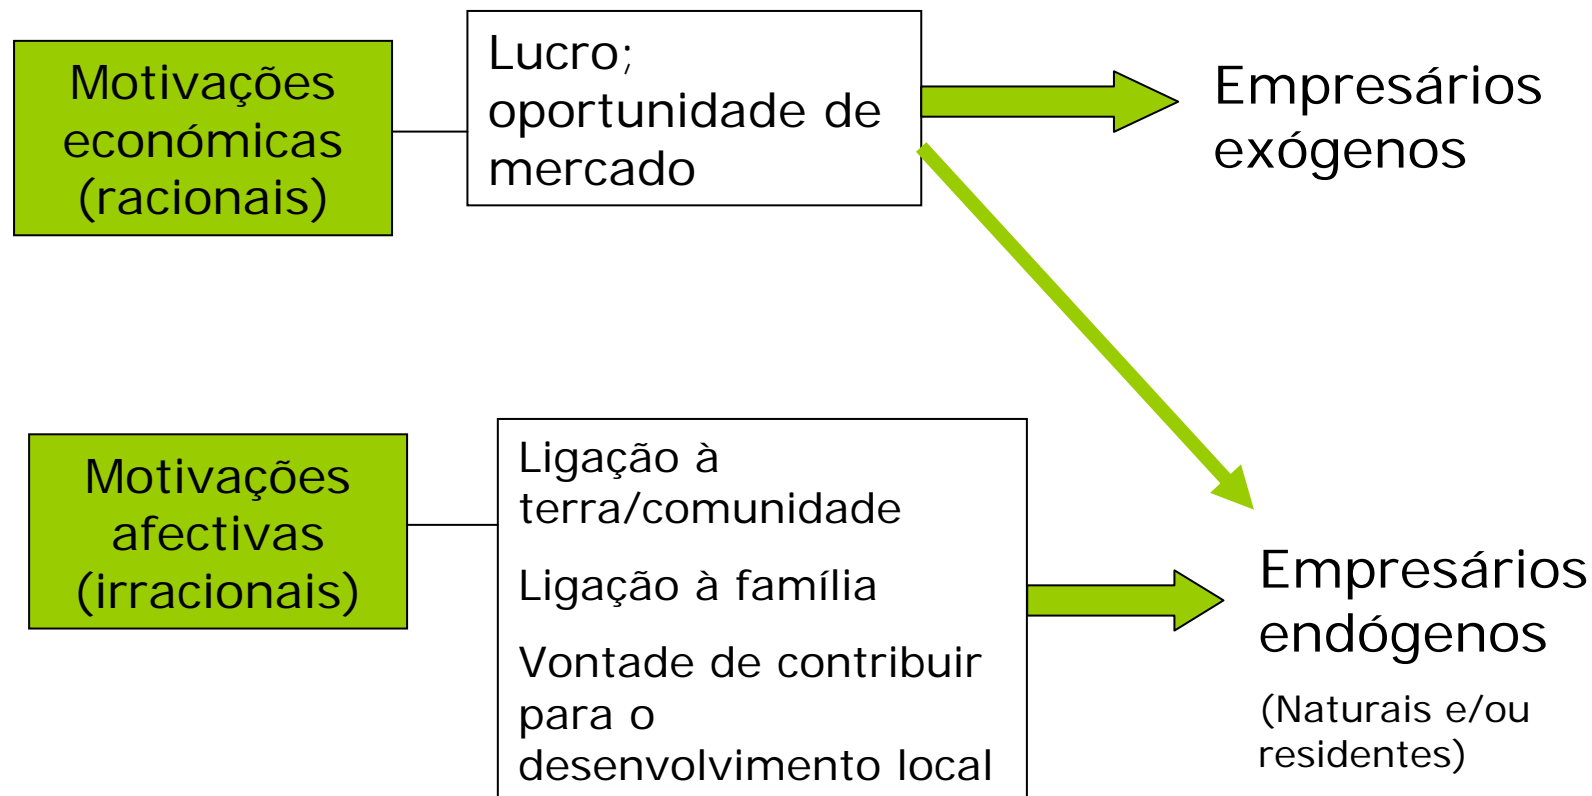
Motivações económicas (racionais)

Lucro; oportunidade de mercado

Empresários exógenos

Motivações afectivas (irracionais)

Ligação à terra/comunidade

Ligação à família

Vontade de contribuir para o desenvolvimento local

Empresários endógenos

(Naturais e/ou residentes)